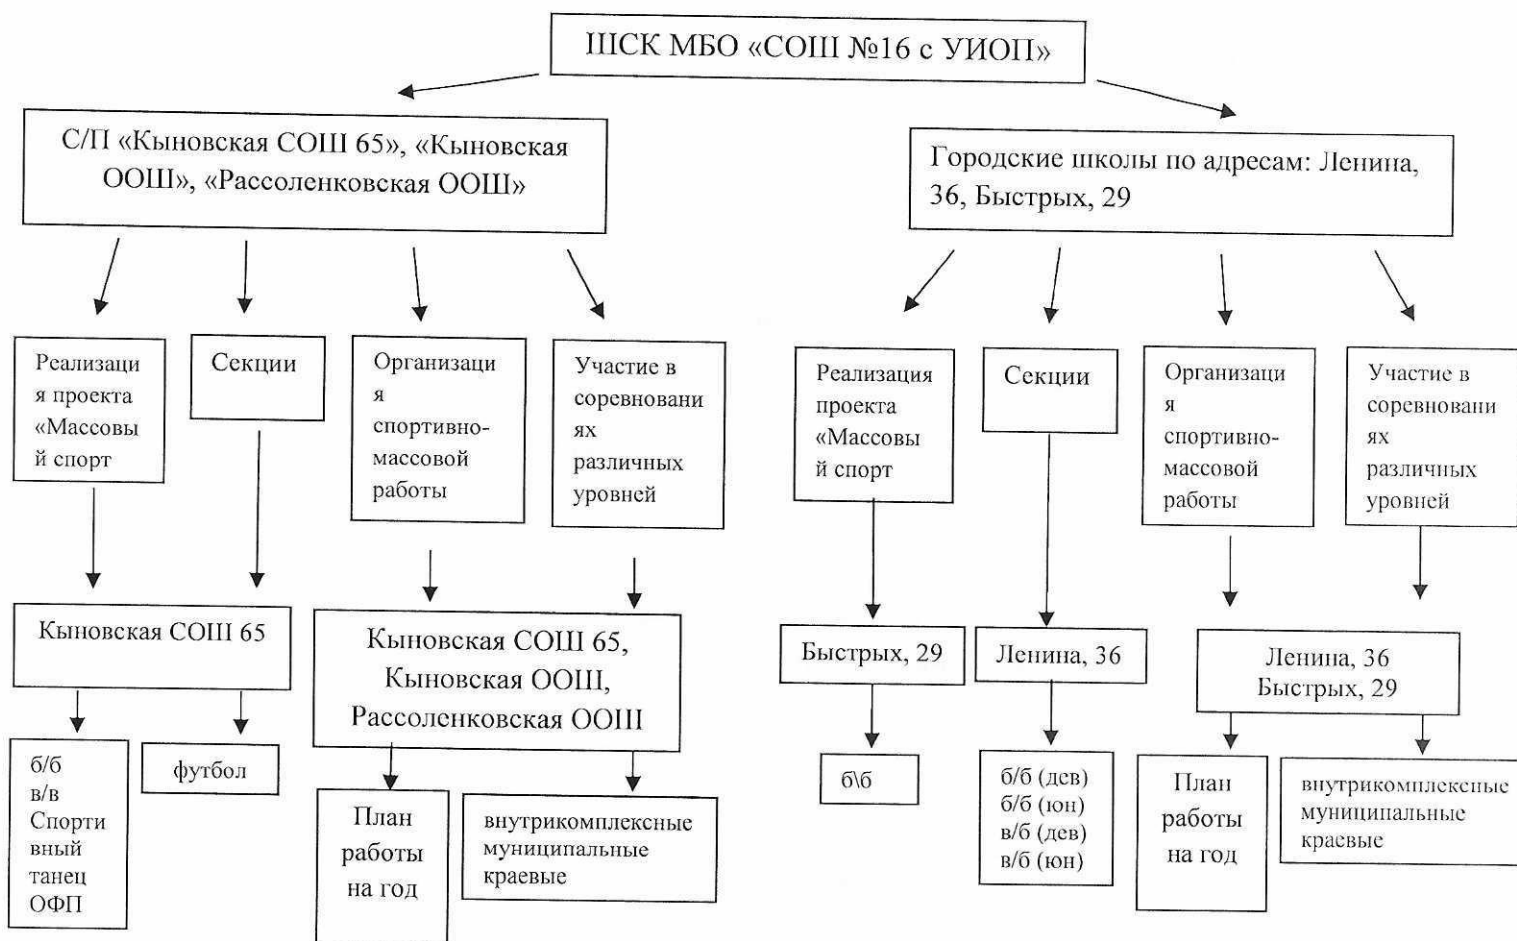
ШСК МБО «СОШ №16 с УИОП»

С/П «Кыновская СОШ 65», «Кыновская ООШ», «Рассоленковская ООШ»

Городские школы по адресам: Ленина, 36, Быстрых, 29

Реализация проекта «Массовый спорт

Секции

Организация спортивно-массовой работы

Участие в соревнованиях различных уровней

Кыновская СОШ 65

Кыновская СОШ 65, Кыновская ООШ, Рассоленковская ООШ

б/б
в/в
Спортивный танец
ОФП

футбол

План работы на год

внутрикомплексные
муниципальные
краевые

Реализация проекта «Массовый спорт

Секции

Организация спортивно-массовой работы

Участие в соревнованиях различных уровней

Быстрых, 29

Ленина, 36

Ленина, 36
Быстрых, 29

б\б

б/б (дев)
б/б (юн)
в/б (дев)
в/б (юн)

План работы на год

внутрикомплексные
муниципальные
краевые